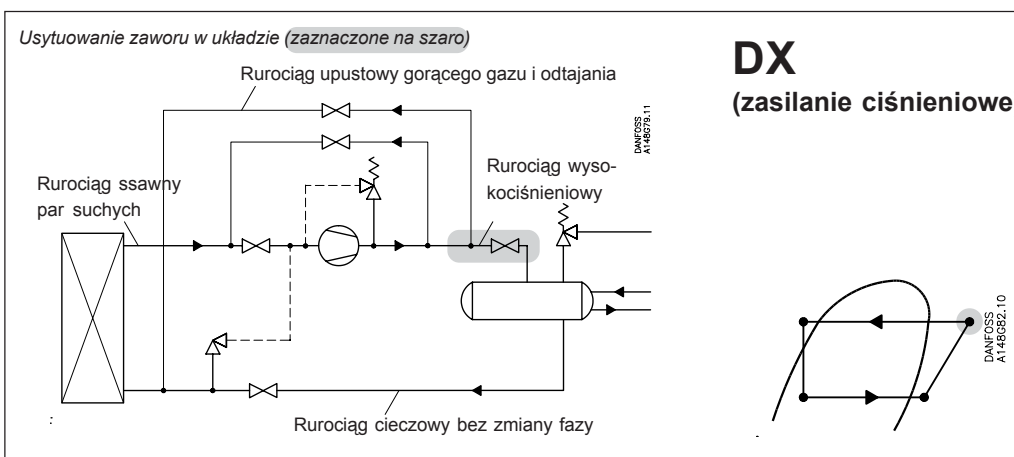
Usytuowanie zaworu w układzie (zaznaczone na szaro)

Rurociąg upustowy gorącego gazu i odtajania

DANFOSS A148G79.11

Rurociąg ssawny par suchych

Rurociąg wysokociśnieniowy

Rurociąg cieczowy bez zmiany fazy

DX
(zasilanie ciśnieniowe

DANFOSS A148G82.10